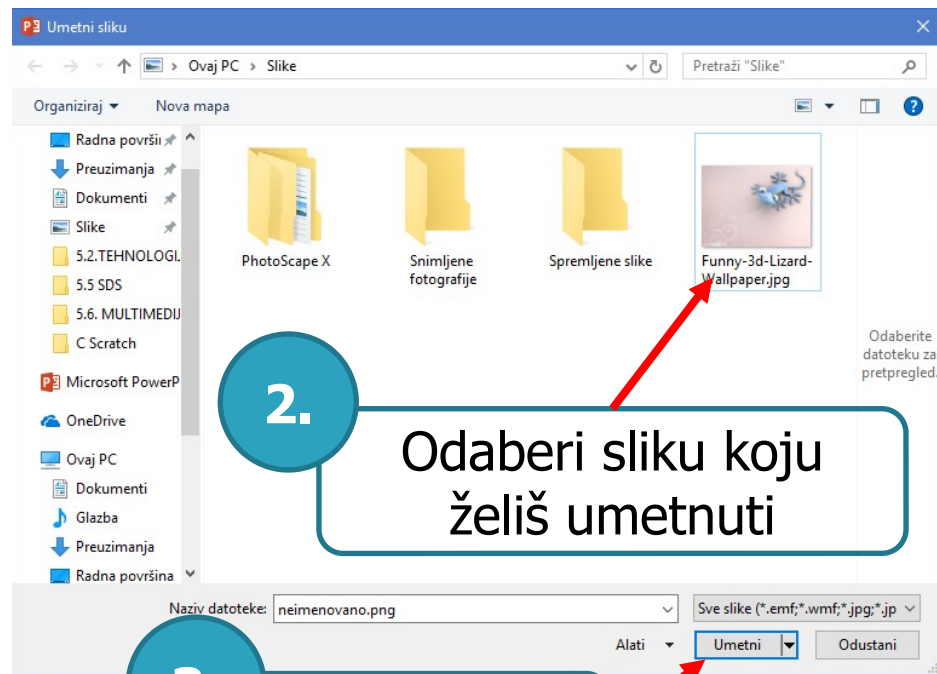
Umetni sliku

Ovaj PC › Slike

Pretraži "Slike"

Organiziraj ▾   Nova mapa

Radna površi
Preuzimanja
Dokumenti
Slike
5.2.TEHNOLOGI
5.5 SDS
5.6. MULTIMEDIJ
C Scratch
Microsoft PowerP
OneDrive
Ovaj PC
Dokumenti
Glazba
Preuzimanja
Radna površina

PhotoScape X
Snimljene fotografije
Spremljene slike
Funny-3d-Lizard-Wallpaper.jpg

Odaberite datoteku za pretpregled.

2.

Odaberi sliku koju želiš umetnuti

Naziv datoteke: neimenovano.png

Sve slike (*.emf;*.wmf;*.jpg;*.jp

Alati ▾   Umetni   Odustani